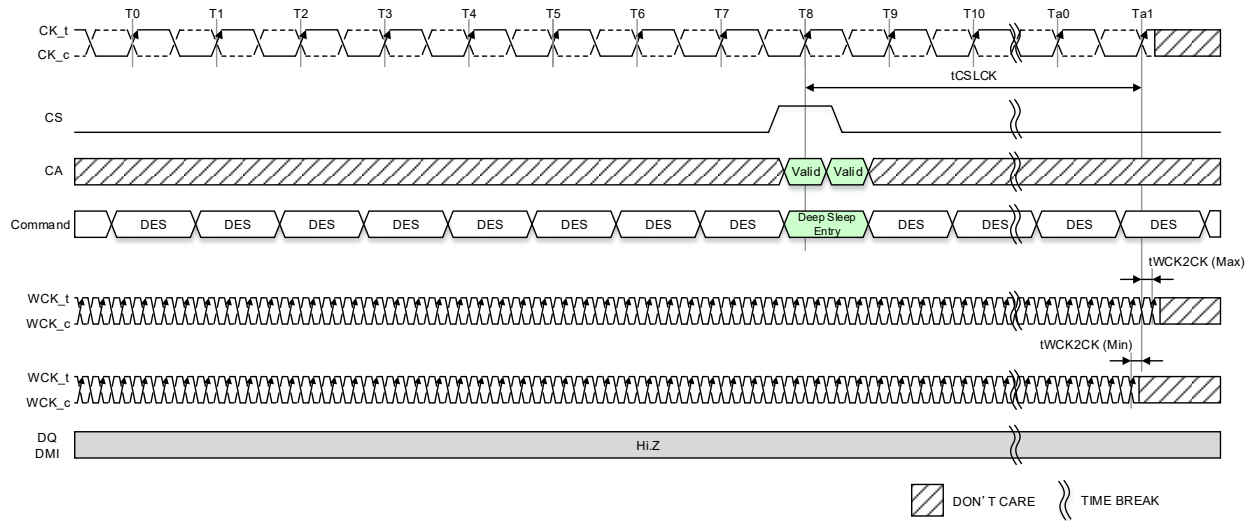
T0 T1 T2 T3 T4 T5 T6 T7 T8 T9 T10 Ta0 Ta1

CK_t
CK_c

tCSLCK

CS

CA
Valid Valid

Command
DES DES DES DES DES DES DES DES Deep Sleep Entry DES DES DES DES

tWCK2CK (Max)

WCK_t
WCK_c

tWCK2CK (Min)

WCK_t
WCK_c

DQ
DMI
Hi.Z

DON' T CARE
TIME BREAK